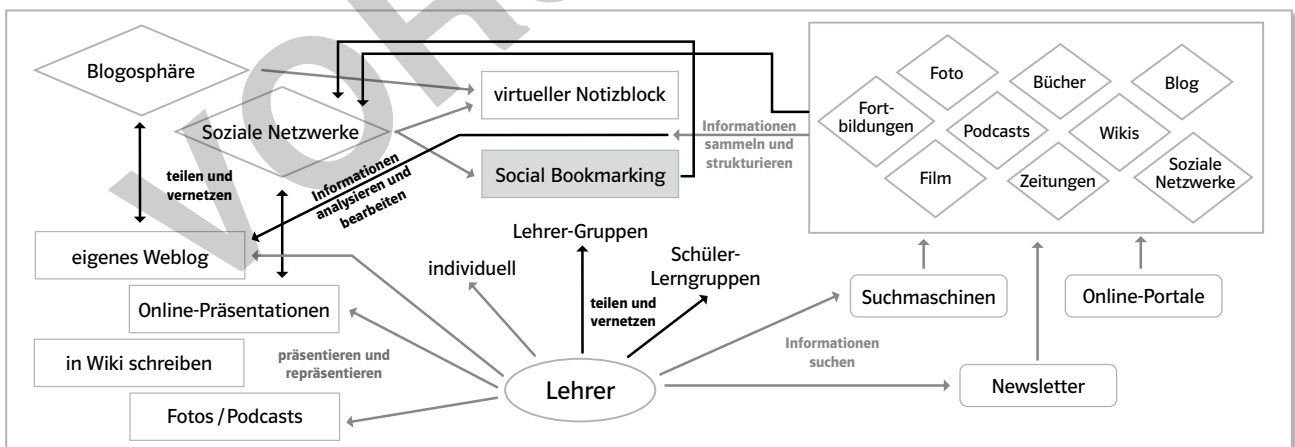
Blogosphäre

Soziale Netzwerke

virtueller Notizblock

Social Bookmarking

Informationen sammeln und strukturieren

Fortbildungen

Foto

Bücher

Blog

Podcasts

Wikis

Film

Zeitungen

Soziale Netzwerke

teilen und vernetzen

Informationen analysieren und bearbeiten

eigenes Weblog

Online-Präsentationen

in Wiki schreiben

Fotos / Podcasts

präsentieren und repräsentieren

individuell

Lehrer-Gruppen

Schüler-Lerngruppen

teilen und vernetzen

Lehrer

Informationen suchen

Suchmaschinen

Online-Portale

Newsletter